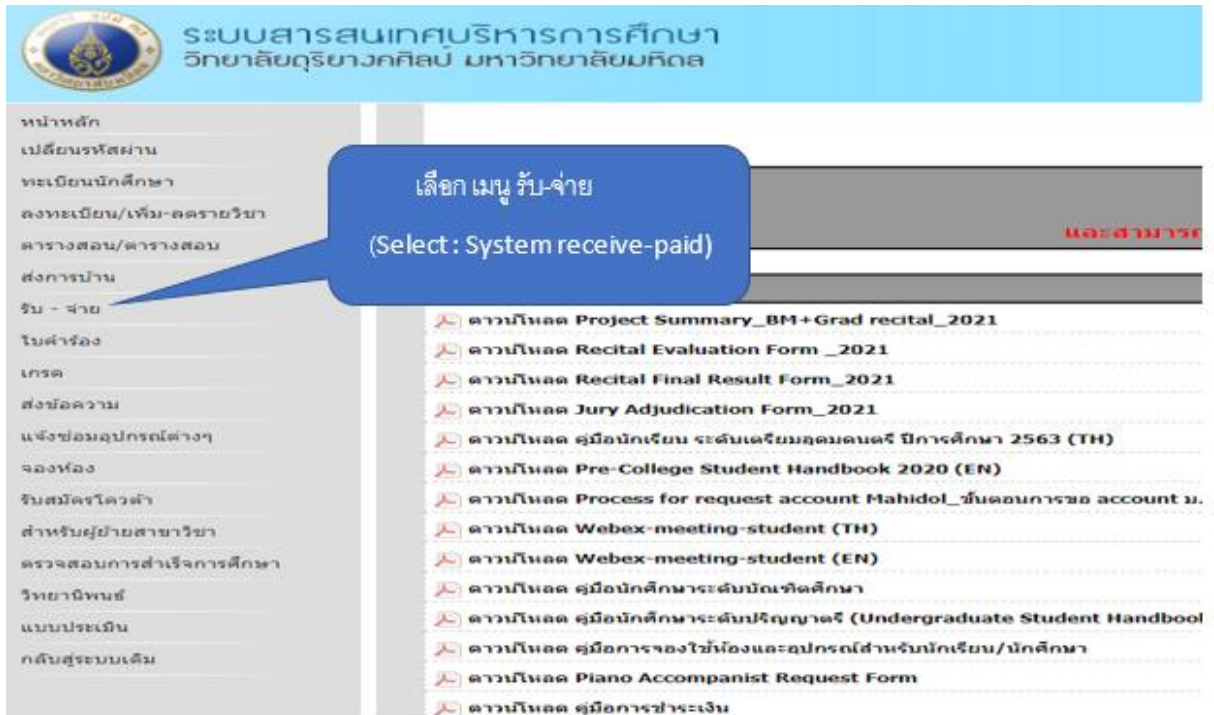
ระบบสารสนเทศบริหารการศึกษา
วิทยาลัยดุริยางคศิลป์ มหาวิทยาลัยมหิดล

หน้าหลัก
เปลี่ยนรหัสผ่าน
ทะเบียนนักศึกษา
ลงทะเบียน/เพิ่ม-ลดรายวิชา
ตารางสอน/ตารางสอบ
ส่งการบ้าน
รับ - จ่าย
ใบคำร้อง
เกรด
ส่งข้อความ
แจ้งซ่อมอุปกรณ์ต่างๆ
จองห้อง
รับสมัครโควต้า
สำหรับผู้ย้ายสาขาวิชา
ตรวจสอบการสำเร็จการศึกษา
วิทยานิพนธ์
แบบประเมิน
กลับสู่ระบบเดิม

เลือก เมนู รับ-จ่าย
(Select : System receive-paid)

และสามารถ

ดาวน์โหลด Project Summary_BM+Grad recital_2021
ดาวน์โหลด Recital Evaluation Form _2021
ดาวน์โหลด Recital Final Result Form_2021
ดาวน์โหลด Jury Adjudication Form_2021
ดาวน์โหลด คู่มือนักเรียน ระดับเตรียมอุดมดนตรี ปีการศึกษา 2563 (TH)
ดาวน์โหลด Pre-College Student Handbook 2020 (EN)
ดาวน์โหลด Process for request account Mahidol_ขั้นตอนการขอ account ม.
ดาวน์โหลด Webex-meeting-student (TH)
ดาวน์โหลด Webex-meeting-student (EN)
ดาวน์โหลด คู่มือนักศึกษาระดับบัณฑิตศึกษา
ดาวน์โหลด คู่มือนักศึกษาระดับปริญญาตรี (Undergraduate Student Handbool
ดาวน์โหลด คู่มือการจองใช้ห้องและอุปกรณ์สำหรับนักเรียน/นักศึกษา
ดาวน์โหลด Piano Accompanist Request Form
ดาวน์โหลด คู่มือการชำระเงิน